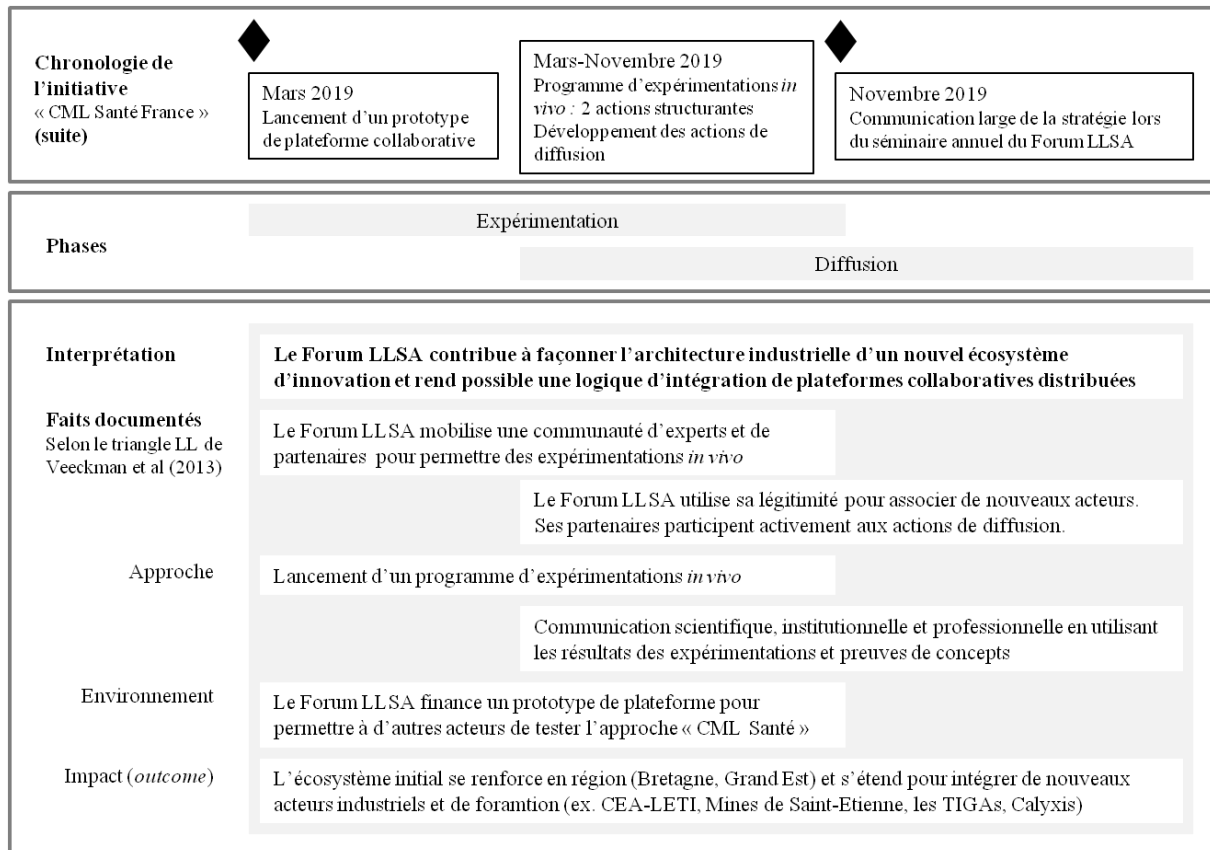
Chronologie de l'initiative « CML Santé France » (suite)

Mars 2019
Lancement d'un prototype de plateforme collaborative

Mars-Novembre 2019
Programme d'expérimentations *in vivo :* 2 actions structurantes
Développement des actions de diffusion

Novembre 2019
Communication large de la stratégie lors du séminaire annuel du Forum LLSA

Phases

Expérimentation

Diffusion

Interprétation

Le Forum LLSA contribue à façonner l'architecture industrielle d'un nouvel écosystème d'innovation et rend possible une logique d'intégration de plateformes collaboratives distribuées

Faits documentés
Selon le triangle LL de Veeckman et al (2013)

Le Forum LLSA mobilise une communauté d'experts et de partenaires pour permettre des expérimentations *in vivo*

Le Forum LLSA utilise sa légitimité pour associer de nouveaux acteurs. Ses partenaires participent activement aux actions de diffusion.

Approche

Lancement d'un programme d'expérimentations *in vivo*

Communication scientifique, institutionnelle et professionnelle en utilisant les résultats des expérimentations et preuves de concepts

Environnement

Le Forum LLSA finance un prototype de plateforme pour permettre à d'autres acteurs de tester l'approche « CML Santé »

Impact (*outcome*)

L'écosystème initial se renforce en région (Bretagne, Grand Est) et s'étend pour intégrer de nouveaux acteurs industriels et de foramtion (ex. CEA-LETI, Mines de Saint-Etienne, les TIGAs, Calyxis)